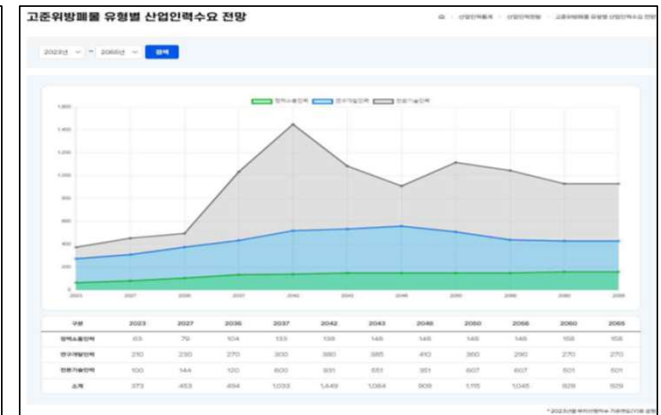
고준위방폐물 유형별 산업인력수요 전망

홈 > 산업인력통계 > 산업인력전망 > 고준위방폐물 유형별 산업인력수요 전망

2023년 ~ 2065년 검색

정책소통인력 연구개발인력 현장기술인력

| 구분 | 2023 | 2027 | 2036 | 2037 | 2042 | 2043 | 2048 | 2050 | 2056 | 2060 | 2065 |
|---|---|---|---|---|---|---|---|---|---|---|---|
| 정책소통인력 | 63 | 79 | 104 | 133 | 138 | 145 | 145 | 145 | 145 | 158 | 158 |
| 연구개발인력 | 210 | 230 | 270 | 300 | 380 | 385 | 410 | 360 | 290 | 270 | 270 |
| 현장기술인력 | 100 | 144 | 120 | 600 | 931 | 551 | 351 | 607 | 607 | 501 | 501 |
| 소계 | 373 | 453 | 494 | 1,033 | 1,449 | 1,084 | 909 | 1,115 | 1,045 | 929 | 929 |

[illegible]